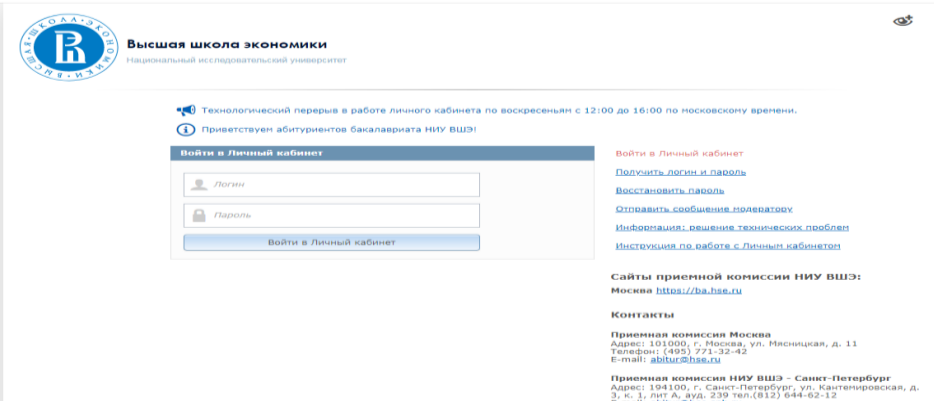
ВЫСШАЯ ШКОЛА ЭКОНОМИКИ

Высшая школа экономики
Национальный исследовательский университет

Технологический перерыв в работе личного кабинета по воскресеньям с 12:00 до 16:00 по московскому времени.

Приветствуем абитуриентов бакалавриата НИУ ВШЭ!

Войти в Личный кабинет

Логин

Пароль

Войти в Личный кабинет

Войти в Личный кабинет
Получить логин и пароль
Восстановить пароль
Отправить сообщение модератору
Информация: решение технических проблем
Инструкция по работе с Личным кабинетом

Сайты приемной комиссии НИУ ВШЭ:
Москва https://ba.hse.ru

Контакты

Приемная комиссия Москва
Адрес: 101000, г. Москва, ул. Мясницкая, д. 11
Телефон: (495) 771-32-42
E-mail: abitur@hse.ru

Приемная комиссия НИУ ВШЭ - Санкт-Петербург
Адрес: 194100, г. Санкт-Петербург, ул. Кантемировская, д. 3, к. 1, лит А, ауд. 239 тел.(812) 644-62-12